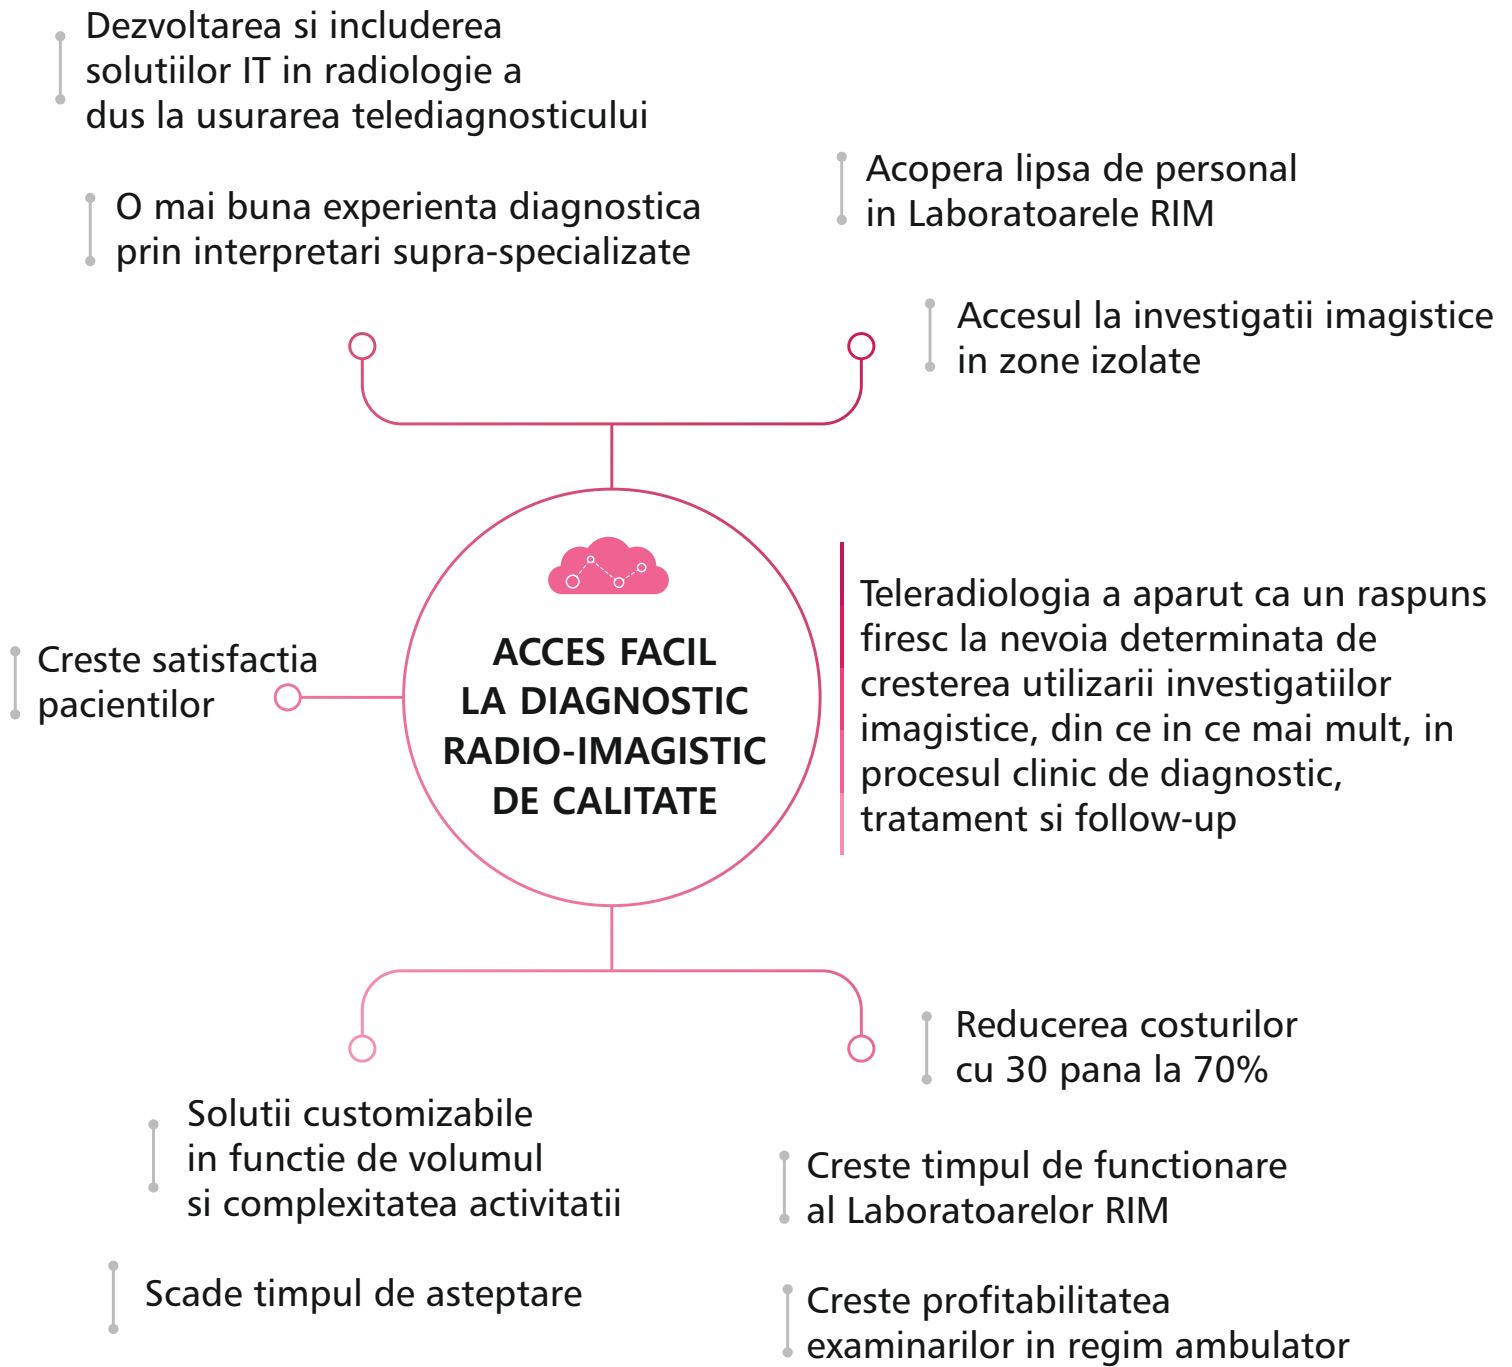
Dezvoltarea si includerea solutiilor IT in radiologie a dus la usurarea telediagnosticului

O mai buna experienta diagnostica prin interpretari supra-specializate

Acopera lipsa de personal in Laboratoarele RIM

Accesul la investigatii imagistice in zone izolate

Creste satisfactia pacientilor

ACCES FACIL LA DIAGNOSTIC RADIO-IMAGISTIC DE CALITATE

Teleradiologia a aparut ca un raspuns firesc la nevoia determinata de cresterea utilizarii investigatiilor imagistice, din ce in ce mai mult, in procesul clinic de diagnostic, tratament si follow-up

Reducerea costurilor cu 30 pana la 70%

Solutii customizabile in functie de volumul si complexitatea activitatii

Creste timpul de functionare al Laboratoarelor RIM

Scade timpul de asteptare

Creste profitabilitatea examinarilor in regim ambulator